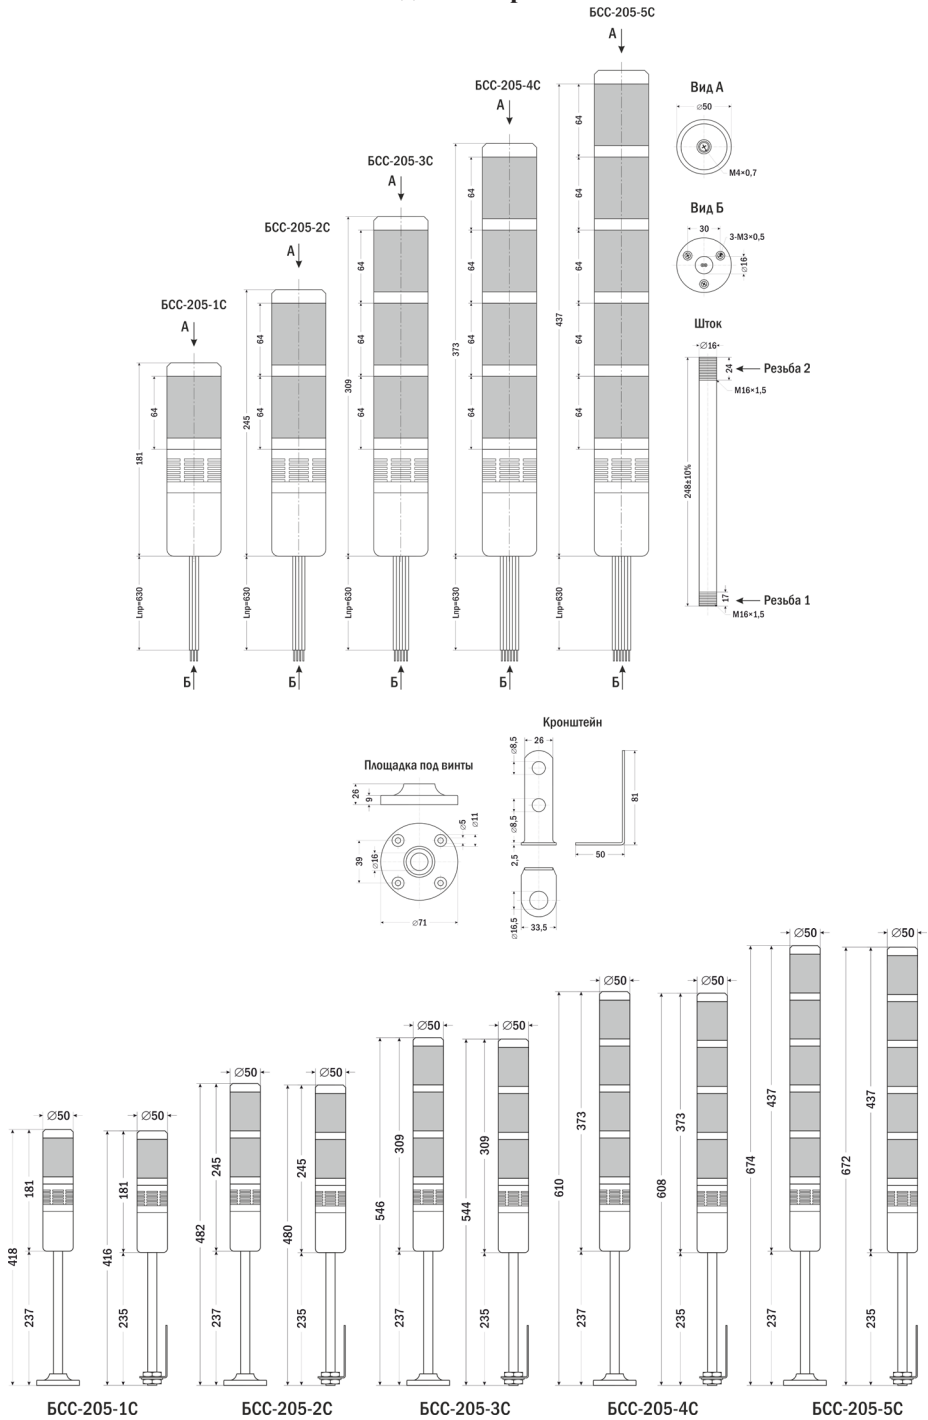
БСС-205-5С
А

БСС-205-4С
А

БСС-205-3С
А

БСС-205-2С
А

БСС-205-1С
А

64
181
Lпр=630
Б

64
64
245
Lпр=630
Б

64
64
64
309
Lпр=630
Б

64
64
64
64
373
Lпр=630
Б

64
64
64
64
64
437
Lпр=630
Б

Вид А
⌀50
М4×0,7

Вид Б
30
3-М3×0,5
⌀16

Шток
⌀16
24
Резьба 2
М16×1,5
248±10%
17
Резьба 1
М16×1,5

Кронштейн
⌀8,5
26
⌀8,5
2,5
81
50
⌀16,5
33,5

Площадка под винты
26
9
⌀5
⌀11
39
⌀16
⌀71

⌀50
418
181
237

⌀50
416
181
235

⌀50
482
245
237

⌀50
480
245
235

⌀50
546
309
237

⌀50
544
309
235

⌀50
610
373
237

⌀50
608
373
235

⌀50
674
437
237

⌀50
672
437
235

БСС-205-1С
БСС-205-2С
БСС-205-3С
БСС-205-4С
БСС-205-5С